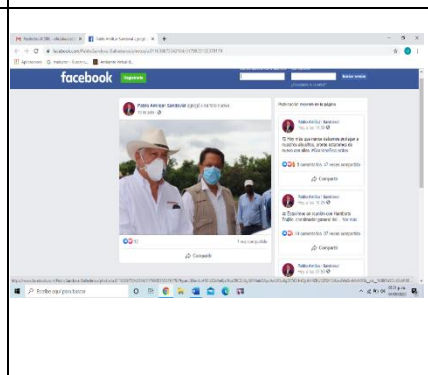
facebook

Regístrate

Pablo Amílcar Sandoval

Publicaciones recientes en la página

Pablo Amílcar Sandoval

Compartir

Pablo Amílcar Sandoval

Compartir

Pablo Amílcar Sandoval

Compartir

Pablo Amílcar Sandoval

Escribe aquí para buscar